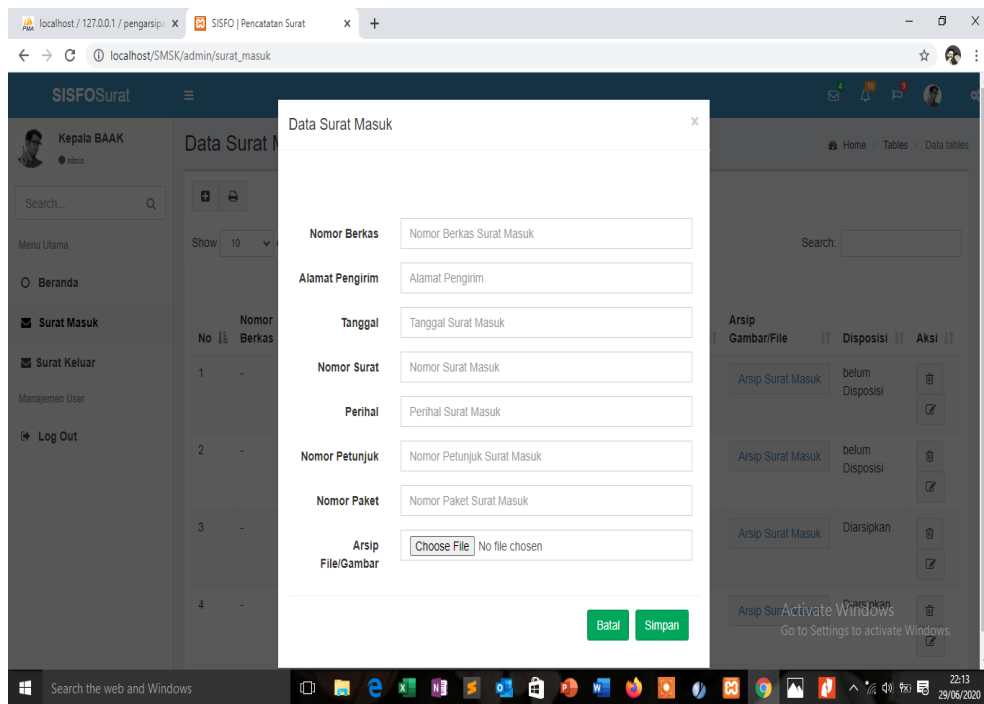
localhost / 127.0.0.1 / pengarsip ×
SISFO | Pencatatan Surat ×
+
localhost/SMSK/admin/surat_masuk

SISFOSurat

Kepala BAAK
admin

Search...

Menu Utama
Beranda
Surat Masuk
Surat Keluar
Manajemen User
Log Out

Data Surat M

Home > Tables > Data tables

Show 10

Search:

| No | Nomor Berkas | Arsip Gambar/File | Disposisi | Aksi |
|---|---|---|---|---|
| 1 | - | Arsip Surat Masuk | belum Disposisi | |
| 2 | - | Arsip Surat Masuk | belum Disposisi | |
| 3 | - | Arsip Surat Masuk | Diarsipkan | |
| 4 | - | Arsip Sur | Diarsipkan | |

Data Surat Masuk ×

Nomor Berkas: Nomor Berkas Surat Masuk
Alamat Pengirim: Alamat Pengirim
Tanggal: Tanggal Surat Masuk
Nomor Surat: Nomor Surat Masuk
Perihal: Perihal Surat Masuk
Nomor Petunjuk: Nomor Petunjuk Surat Masuk
Nomor Paket: Nomor Paket Surat Masuk
Arsip File/Gambar: Choose File No file chosen

Batal Simpan

Activate Windows
Go to Settings to activate Windows.

Search the web and Windows
22:13
29/06/2020